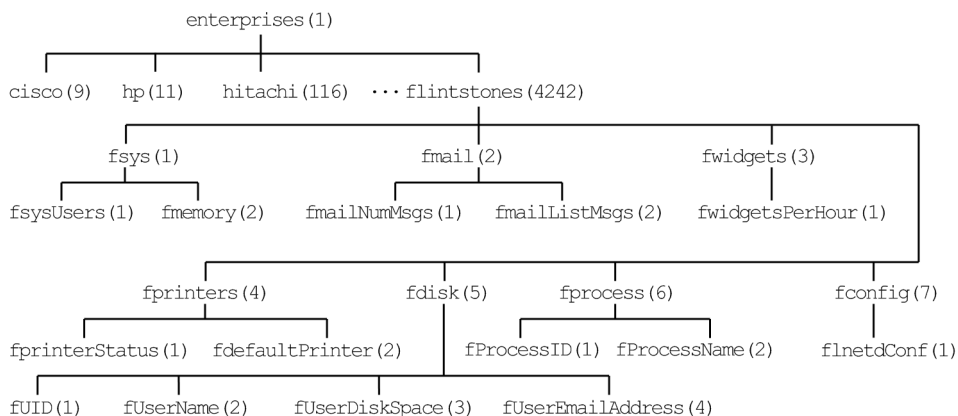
enterprises(1)

cisco(9)
hp(11)
hitachi(116)
···
flintstones(4242)

fsys(1)
fmail(2)
fwidgets(3)

fsysUsers(1)
fmemory(2)
fmailNumMsgs(1)
fmailListMsgs(2)
fwidgetsPerHour(1)

fprinters(4)
fdisk(5)
fprocess(6)
fconfig(7)

fprinterStatus(1)
fdefaultPrinter(2)
fProcessID(1)
fProcessName(2)
flnetdConf(1)

fUID(1)
fUserName(2)
fUserDiskSpace(3)
fUserEmailAddress(4)